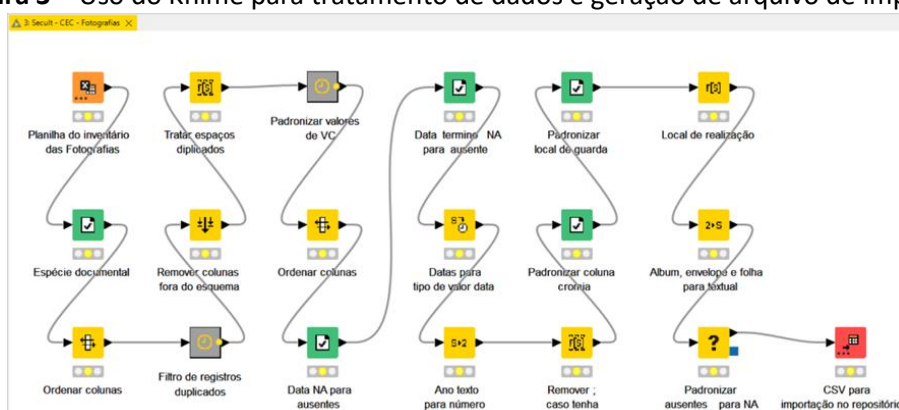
ra 5 – Uso do Knime para tratamento de dados e geração de arquivo de imp

3: Secult - CEC - Fotografias

Planilha do inventário das Fotografias

Espécie documental

Ordenar colunas

Tratar espaços duplicados

Remover colunas fora do esquema

Filtro de registros duplicados

Padronizar valores de VC

Ordenar colunas

Data NA para ausentes

Data termino NA para ausente

Datas para tipo de valor data

Ano texto para número

Padronizar local de guarda

Padronizar coluna cromia

Remover ; caso tenha

Local de realização

Album, envelope e folha para textual

Padronizar ausentes para NA

CSV para importação no repositório